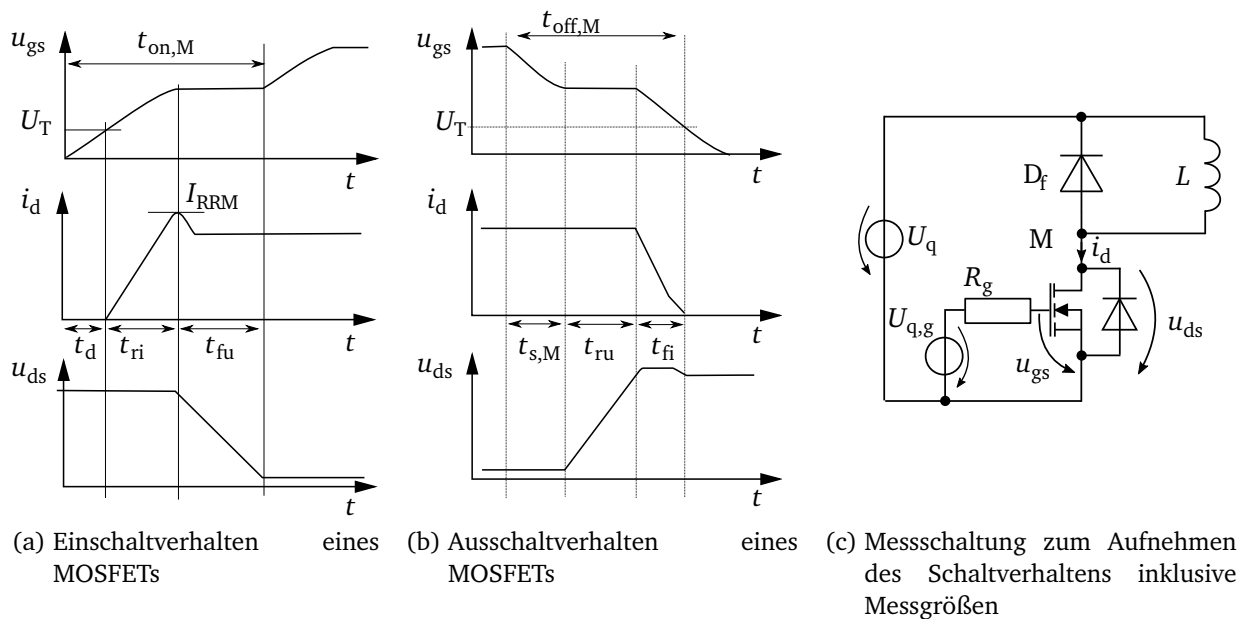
$u_{gs}$ $t_{on,M}$ $U_T$ $t$ $i_d$ $I_{RRM}$ $t$ $t_d$ $t_{ri}$ $t_{fu}$ $u_{ds}$ $t$

$u_{gs}$ $t_{off,M}$ $U_T$ $t$ $i_d$ $t$ $t_{s,M}$ $t_{ru}$ $t_{fi}$ $u_{ds}$ $t$

$D_f$ $L$ $U_q$ M $i_d$ $R_g$ $U_{q,g}$ $u_{ds}$ $u_{gs}$

(a) Einschaltverhalten eines MOSFETs

(b) Ausschaltverhalten eines MOSFETs

(c) Messschaltung zum Aufnehmen des Schaltverhaltens inklusive Messgrößen